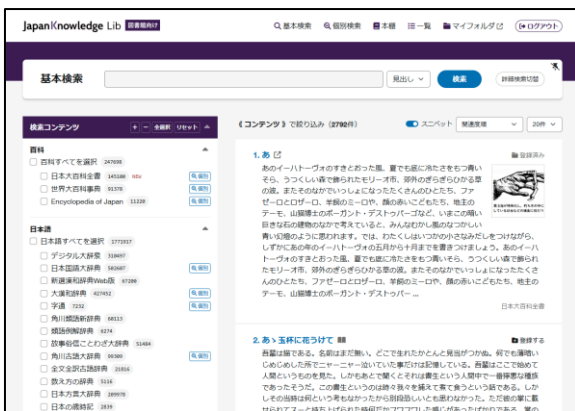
JapanKnowledge Lib 図書館向け

基本検索 個別検索 本棚 一覧 マイフォルダ (ログアウト)

基本検索

見出し 検索 詳細検索切替

検索コンテンツ + − 全展開 リセット

百科
百科すべてを選択 247698
日本大百科全書 145188 new 個別
世界大百科事典 91578 個別
Encyclopedia of Japan 11220 個別

日本語
日本語すべてを選択 1772017
デジタル大辞泉 318667
日本国語大辞典 582687 個別
新選漢和辞典Web版 67289
大漢和辞典 427452 個別
字通 7232
角川類語新辞典 60113
類語例解辞典 8274
故事俗信ことわざ大辞典 51484
角川古語大辞典 60380 個別
全文全訳古語辞典 21916
数え方の辞典 5116
日本方言大辞典 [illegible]
日本の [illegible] 2839

《コンテンツ》で絞り込み(2792件)

スニペット 関連度順 20件

1. あ
登録済み
あのイーハトーヴォのすきとおった風、夏でも底に冷たさをもつ青いそら、うつくしい森で飾られたモーリオ市、郊外のぎらぎらひかる草の波。またそのなかでいっしょになったたくさんのひとたち、ファゼーロとロザーロ、羊飼のミーロや、顔の赤いこどもたち、地主のテーモ、山猫博士のボーガント・デストゥパーゴなど、いまこの暗い巨きな石の建物のなかで考えていると、みんなむかし風のなつかしい青い幻燈のように思われます。では、わたくしはいつかの小さなみだしをつけながら、しずかにあの年のイーハトーヴォの五月から十月までを書きつけましょう。あのイーハトーヴォのすきとおった風、夏でも底に冷たさをもつ青いそら、うつくしい森で飾られたモーリオ市、郊外のぎらぎらひかる草の波。またそのなかでいっしょになったたくさんのひとたち、ファゼーロとロザーロ、羊飼のミーロや、顔の赤いこどもたち、地主のテーモ、山猫博士のボーガント・デストゥパー ...
日本大百科全書

2. あ) 玉杯に花うけて
登録する
吾輩は猫である。名前はまだ無い。どこで生れたかとんと見当がつかぬ。何でも薄暗いじめじめした所でニャーニャー泣いていた事だけは記憶している。吾輩はここで始めて人間というものを見た。しかもあとで聞くとそれは書生という人間中で一番獰悪な種族であったそうだ。この書生というのは時々我々を捕えて煮て食うという話である。しかしその当時は何という考もなかったから別段恐しいとも思わなかった。ただ彼の掌に載せられてスーと持ち上げられた時何だかフワフワした感じがあったばかりである。掌の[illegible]